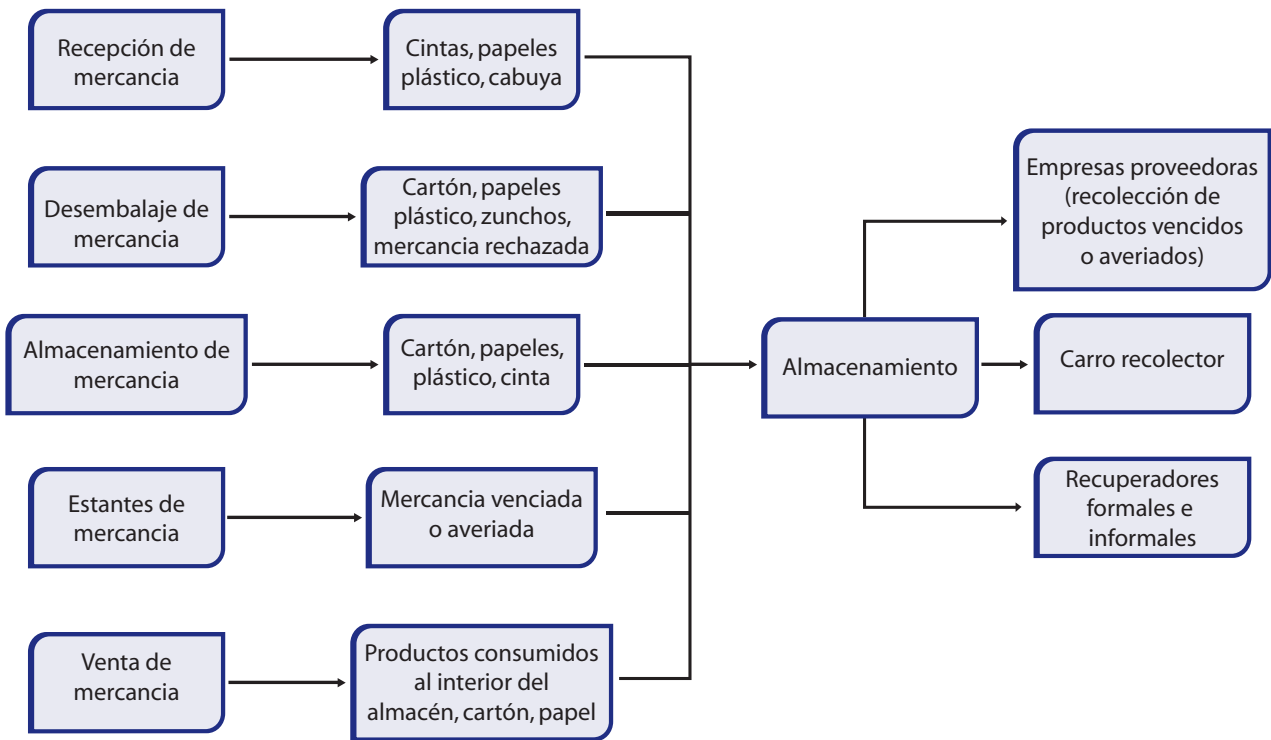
Recepción de mercancia

Cintas, papeles plástico, cabuya

Desembalaje de mercancia

Cartón, papeles plástico, zunchos, mercancia rechazada

Almacenamiento de mercancia

Cartón, papeles, plástico, cinta

Estantes de mercancia

Mercancia venciada o averiada

Venta de mercancia

Productos consumidos al interior del almacén, cartón, papel

Almacenamiento

Empresas proveedoras (recolección de productos vencidos o averiados)

Carro recolector

Recuperadores formales e informales